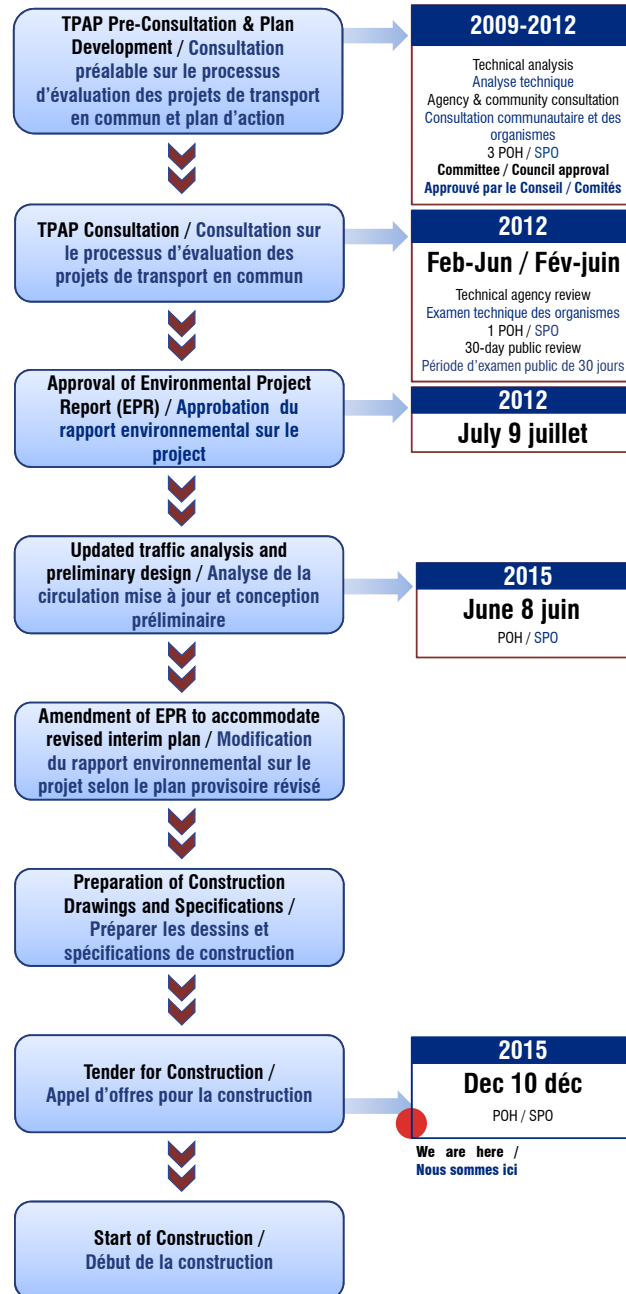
TPAP Pre-Consultation & Plan Development / Consultation préalable sur le processus d'évaluation des projets de transport en commun et plan d'action

2009-2012

Technical analysis
Analyse technique
Agency & community consultation
Consultation communautaire et des organismes
3 POH / SPO
Committee / Council approval
Approuvé par le Conseil / Comités

TPAP Consultation / Consultation sur le processus d'évaluation des projets de transport en commun

2012
Feb-Jun / Fév-juin

Technical agency review
Examen technique des organismes
1 POH / SPO
30-day public review
Période d'examen public de 30 jours

Approval of Environmental Project Report (EPR) / Approbation du rapport environnemental sur le project

2012
July 9 juillet

Updated traffic analysis and preliminary design / Analyse de la circulation mise à jour et conception préliminaire

2015
June 8 juin
POH / SPO

Amendment of EPR to accommodate revised interim plan / Modification du rapport environnemental sur le projet selon le plan provisoire révisé

Preparation of Construction Drawings and Specifications / Préparer les dessins et spécifications de construction

Tender for Construction / Appel d'offres pour la construction

2015
Dec 10 déc
POH / SPO

We are here / Nous sommes ici

Start of Construction / Début de la construction